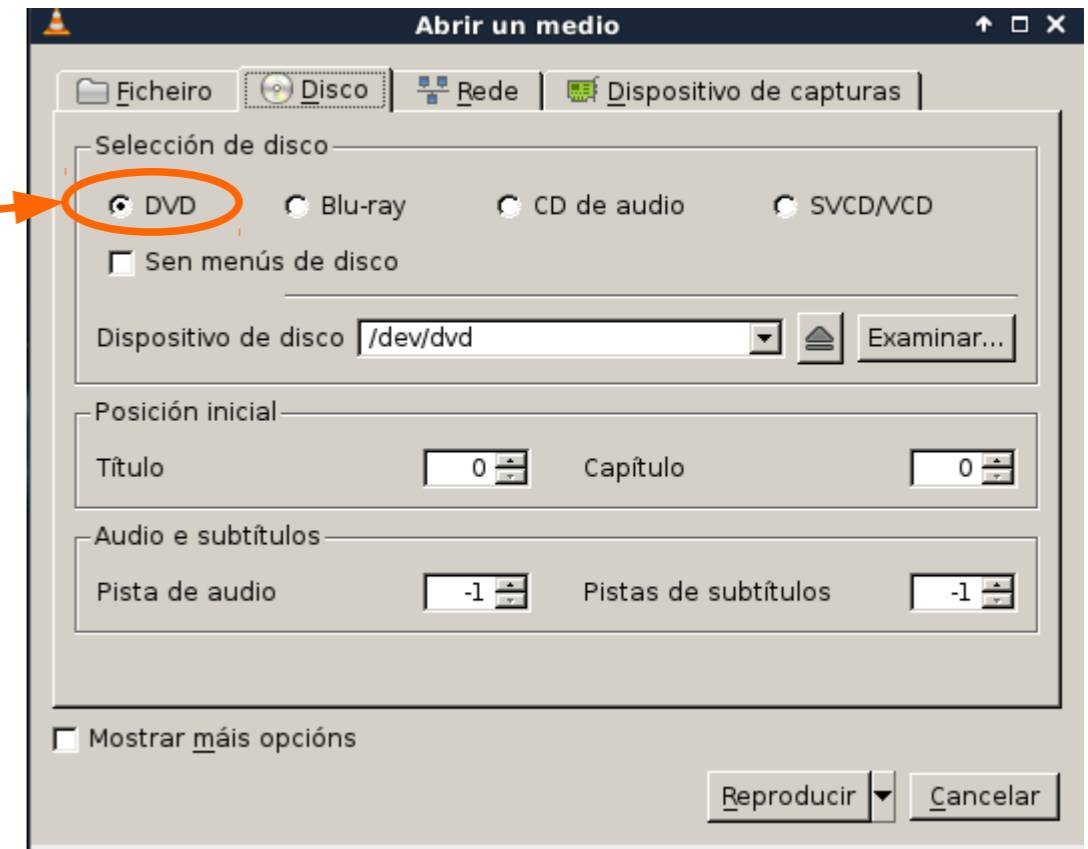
Abrir un medio

Ficheiro | Disco | Rede | Dispositivo de capturas

Selección de disco

DVD   Blu-ray   CD de audio   SVCD/VCD

Sen menús de disco

Dispositivo de disco /dev/dvd   Examinar...

Posición inicial

Título 0   Capítulo 0

Audio e subtítulos

Pista de audio -1   Pistas de subtítulos -1

Mostrar máis opcións

Reproducir   Cancelar